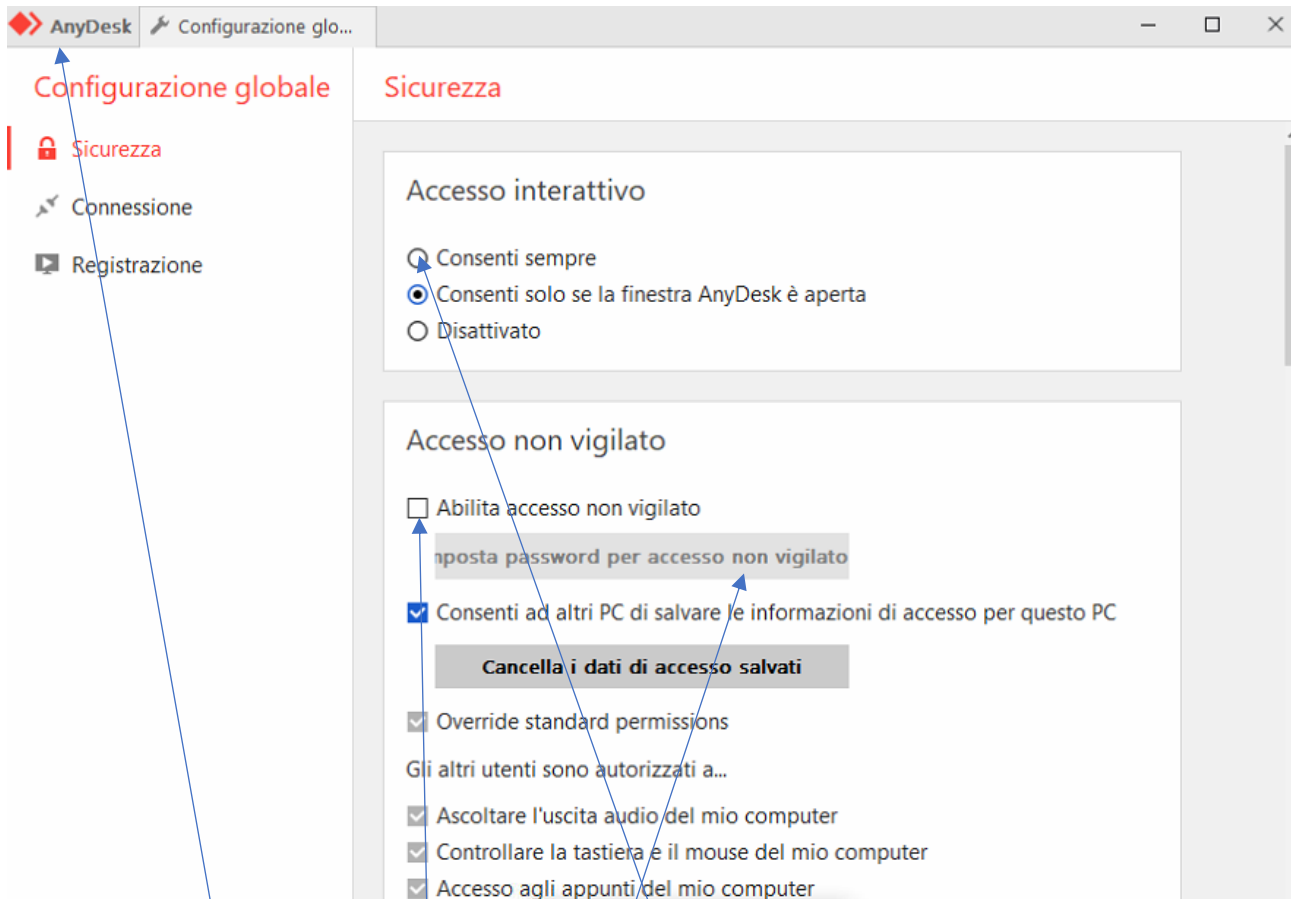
AnyDesk Configurazione glo...

Configurazione globale

Sicurezza

Connessione

Registrazione

Sicurezza

Accesso interattivo

Consenti sempre

Consenti solo se la finestra AnyDesk è aperta

Disattivato

Accesso non vigilato

Abilita accesso non vigilato

nposta password per accesso non vigilato

Consenti ad altri PC di salvare le informazioni di accesso per questo PC

Cancella i dati di accesso salvati

Override standard permissions

Gli altri utenti sono autorizzati a...

Ascoltare l'uscita audio del mio computer

Controllare la tastiera e il mouse del mio computer

Accesso agli appunti del mio computer